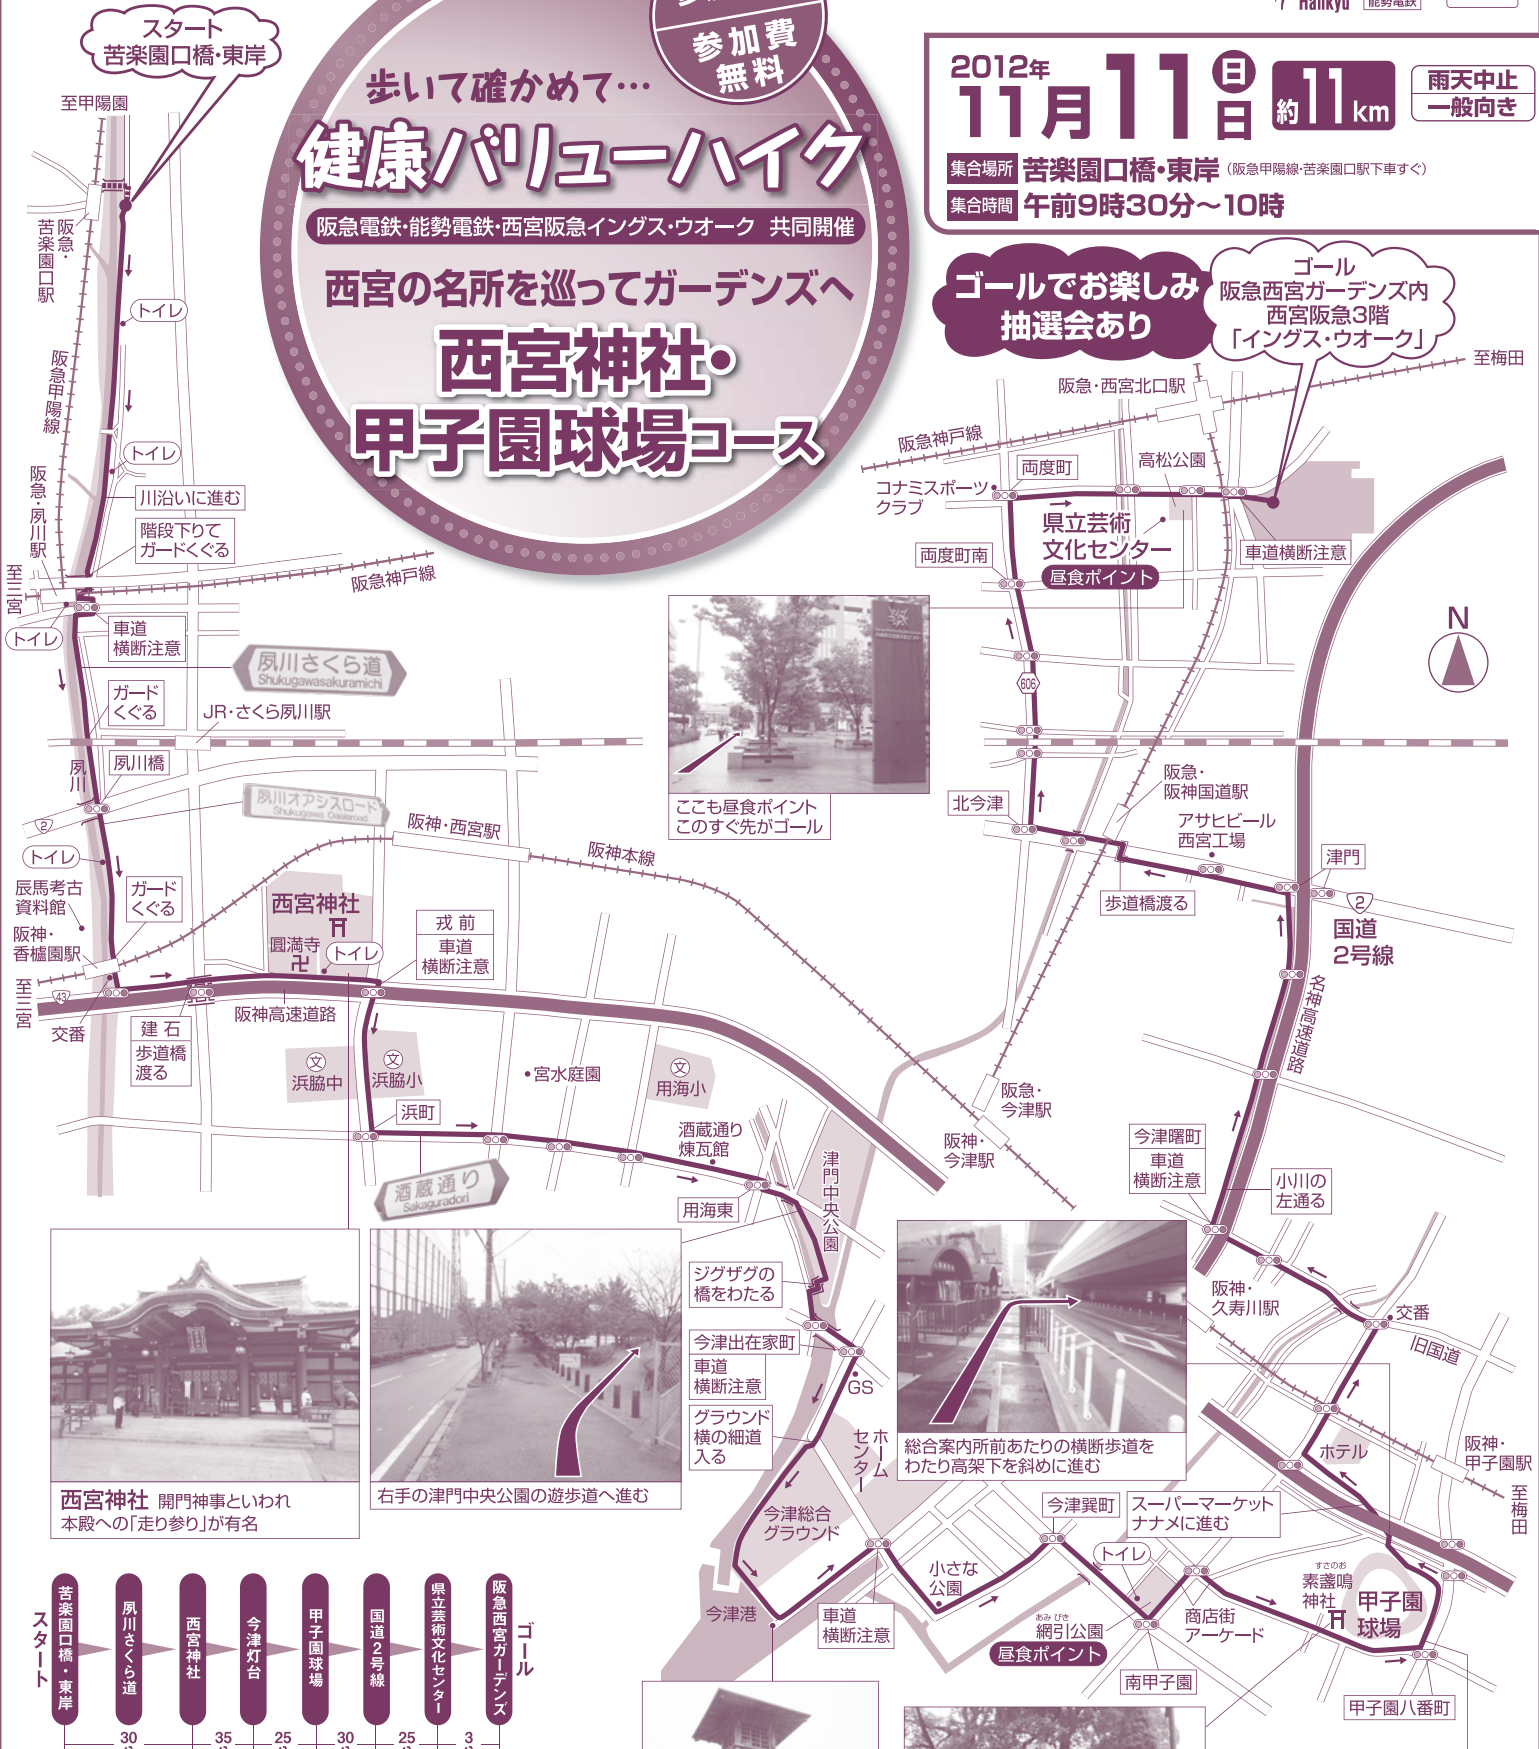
参加費 無料

Hankyu 能勢電鉄

歩いて確かめて…
健康バリューハイク
阪急電鉄・能勢電鉄・西宮阪急イングス・ウオーク 共同開催
西宮の名所を巡ってガーデンズへ
西宮神社・甲子園球場コース

2012年 11月11日 日 約11km
雨天中止 一般向き
集合場所 苦楽園口橋・東岸（阪急甲陽線・苦楽園口駅下車すぐ）
集合時間 午前9時30分～10時

ゴールでお楽しみ抽選会あり
ゴール 阪急西宮ガーデンズ内 西宮阪急3階「イングス・ウオーク」

スタート 苦楽園口橋・東岸
至甲陽園
阪急・苦楽園口駅
トイレ
阪急甲陽線
トイレ
阪急・夙川駅
川沿いに進む
階段下りてガードくぐる
阪急神戸線
至三宮
トイレ
車道横断注意
夙川さくら道 Shukugawasakuramichi
ガードくぐる
JR・さくら夙川駅
夙川
夙川橋
夙川オアシスロード Shukugawa Oasisroad
2
トイレ
阪神・西宮駅
阪神本線
辰馬考古資料館
阪神・香櫨園駅
ガードくぐる
西宮神社
圓満寺
トイレ
戎前 車道横断注意
43
至三宮
交番
建石 歩道橋渡る
阪神高速道路
浜脇中
浜脇小
宮水庭園
用海小
浜町
酒蔵通り Sakaguradori
酒蔵通り煉瓦館
用海東
津門中央公園

至梅田
阪急・西宮北口駅
阪急神戸線
両度町
高松公園
コナミスポーツクラブ
県立芸術文化センター
昼食ポイント
両度町南
車道横断注意
N
606
ここも昼食ポイント このすぐ先がゴール
北今津
阪急・阪神国道駅
アサヒビール西宮工場
津門
歩道橋渡る
2
国道2号線
名神高速道路
阪急・今津駅
阪神・今津駅
今津曙町 車道横断注意
小川の左通る
ジグザグの橋をわたる
今津出在家町 車道横断注意
GS
グラウンド横の細道入る
ホームセンター
総合案内所前あたりの横断歩道をわたり高架下を斜めに進む
阪神・久寿川駅
交番
旧国道
ホテル
阪神・甲子園駅
至梅田
今津総合グラウンド
今津巽町
スーパーマーケット ナナメに進む
トイレ
今津港
車道横断注意
小さな公園
網引公園
昼食ポイント
商店街アーケード
素盞嗚神社
甲子園球場
南甲子園
甲子園八番町

西宮神社 開門神事といわれ本殿への「走り参り」が有名
右手の津門中央公園の遊歩道へ進む

スタート 苦楽園口橋・東岸
夙川さくら道
30
西宮神社
35
今津灯台
25
甲子園球場
30
国道2号線
25
県立芸術文化センター
3
阪急西宮ガーデンズ ゴール